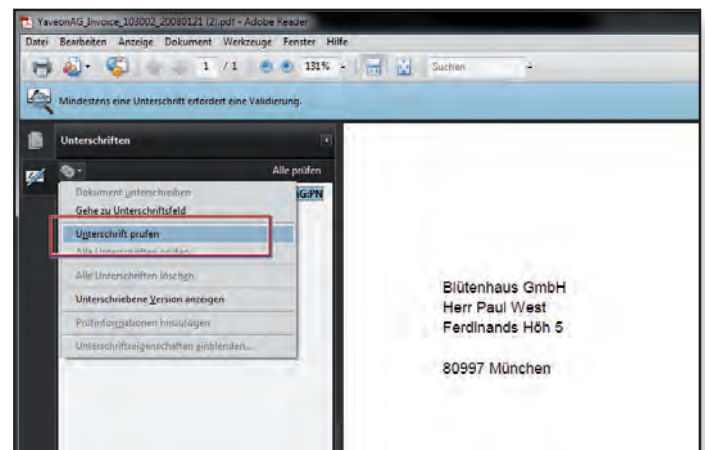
YaveonAG_Invoice_103002_20080121 (2).pdf - Adobe Reader

Datei Bearbeiten Anzeige Dokument Werkzeuge Fenster Hilfe

1 / 1 131% Suchen

Mindestens eine Unterschrift erfordert eine Validierung.

Unterschriften

Alle prüfen

G:PN

Dokument unterschreiben
Gehe zu Unterschriftsfeld
Unterschrift prüfen
Alle Unterschriften prüfen
Alle Unterschriften löschen
Unterschriebene Version anzeigen
Prüfinformationen hinzufügen
Unterschriftseigenschaften einblenden...

Blütenhaus GmbH
Herr Paul West
Ferdinands Höh 5

80997 München